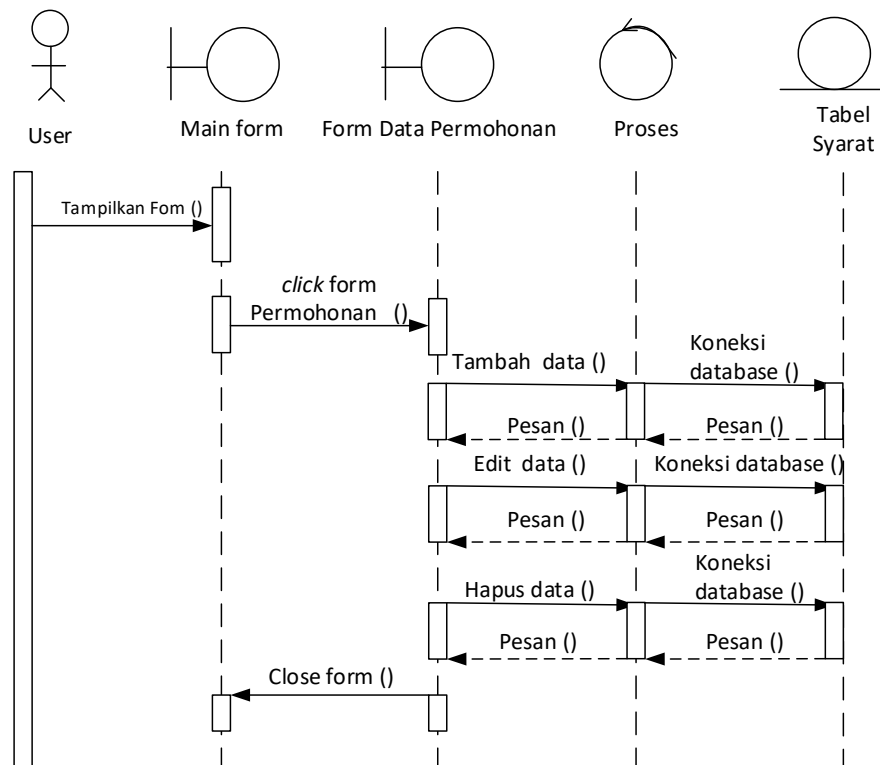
User

Main form

Form Data Permohonan

Proses

Tabel Syarat

Tampilkan Fom ()

click form Permohonan ()

Tambah data ()

Koneksi database ()

Pesan ()

Pesan ()

Edit data ()

Koneksi database ()

Pesan ()

Pesan ()

Hapus data ()

Koneksi database ()

Pesan ()

Pesan ()

Close form ()